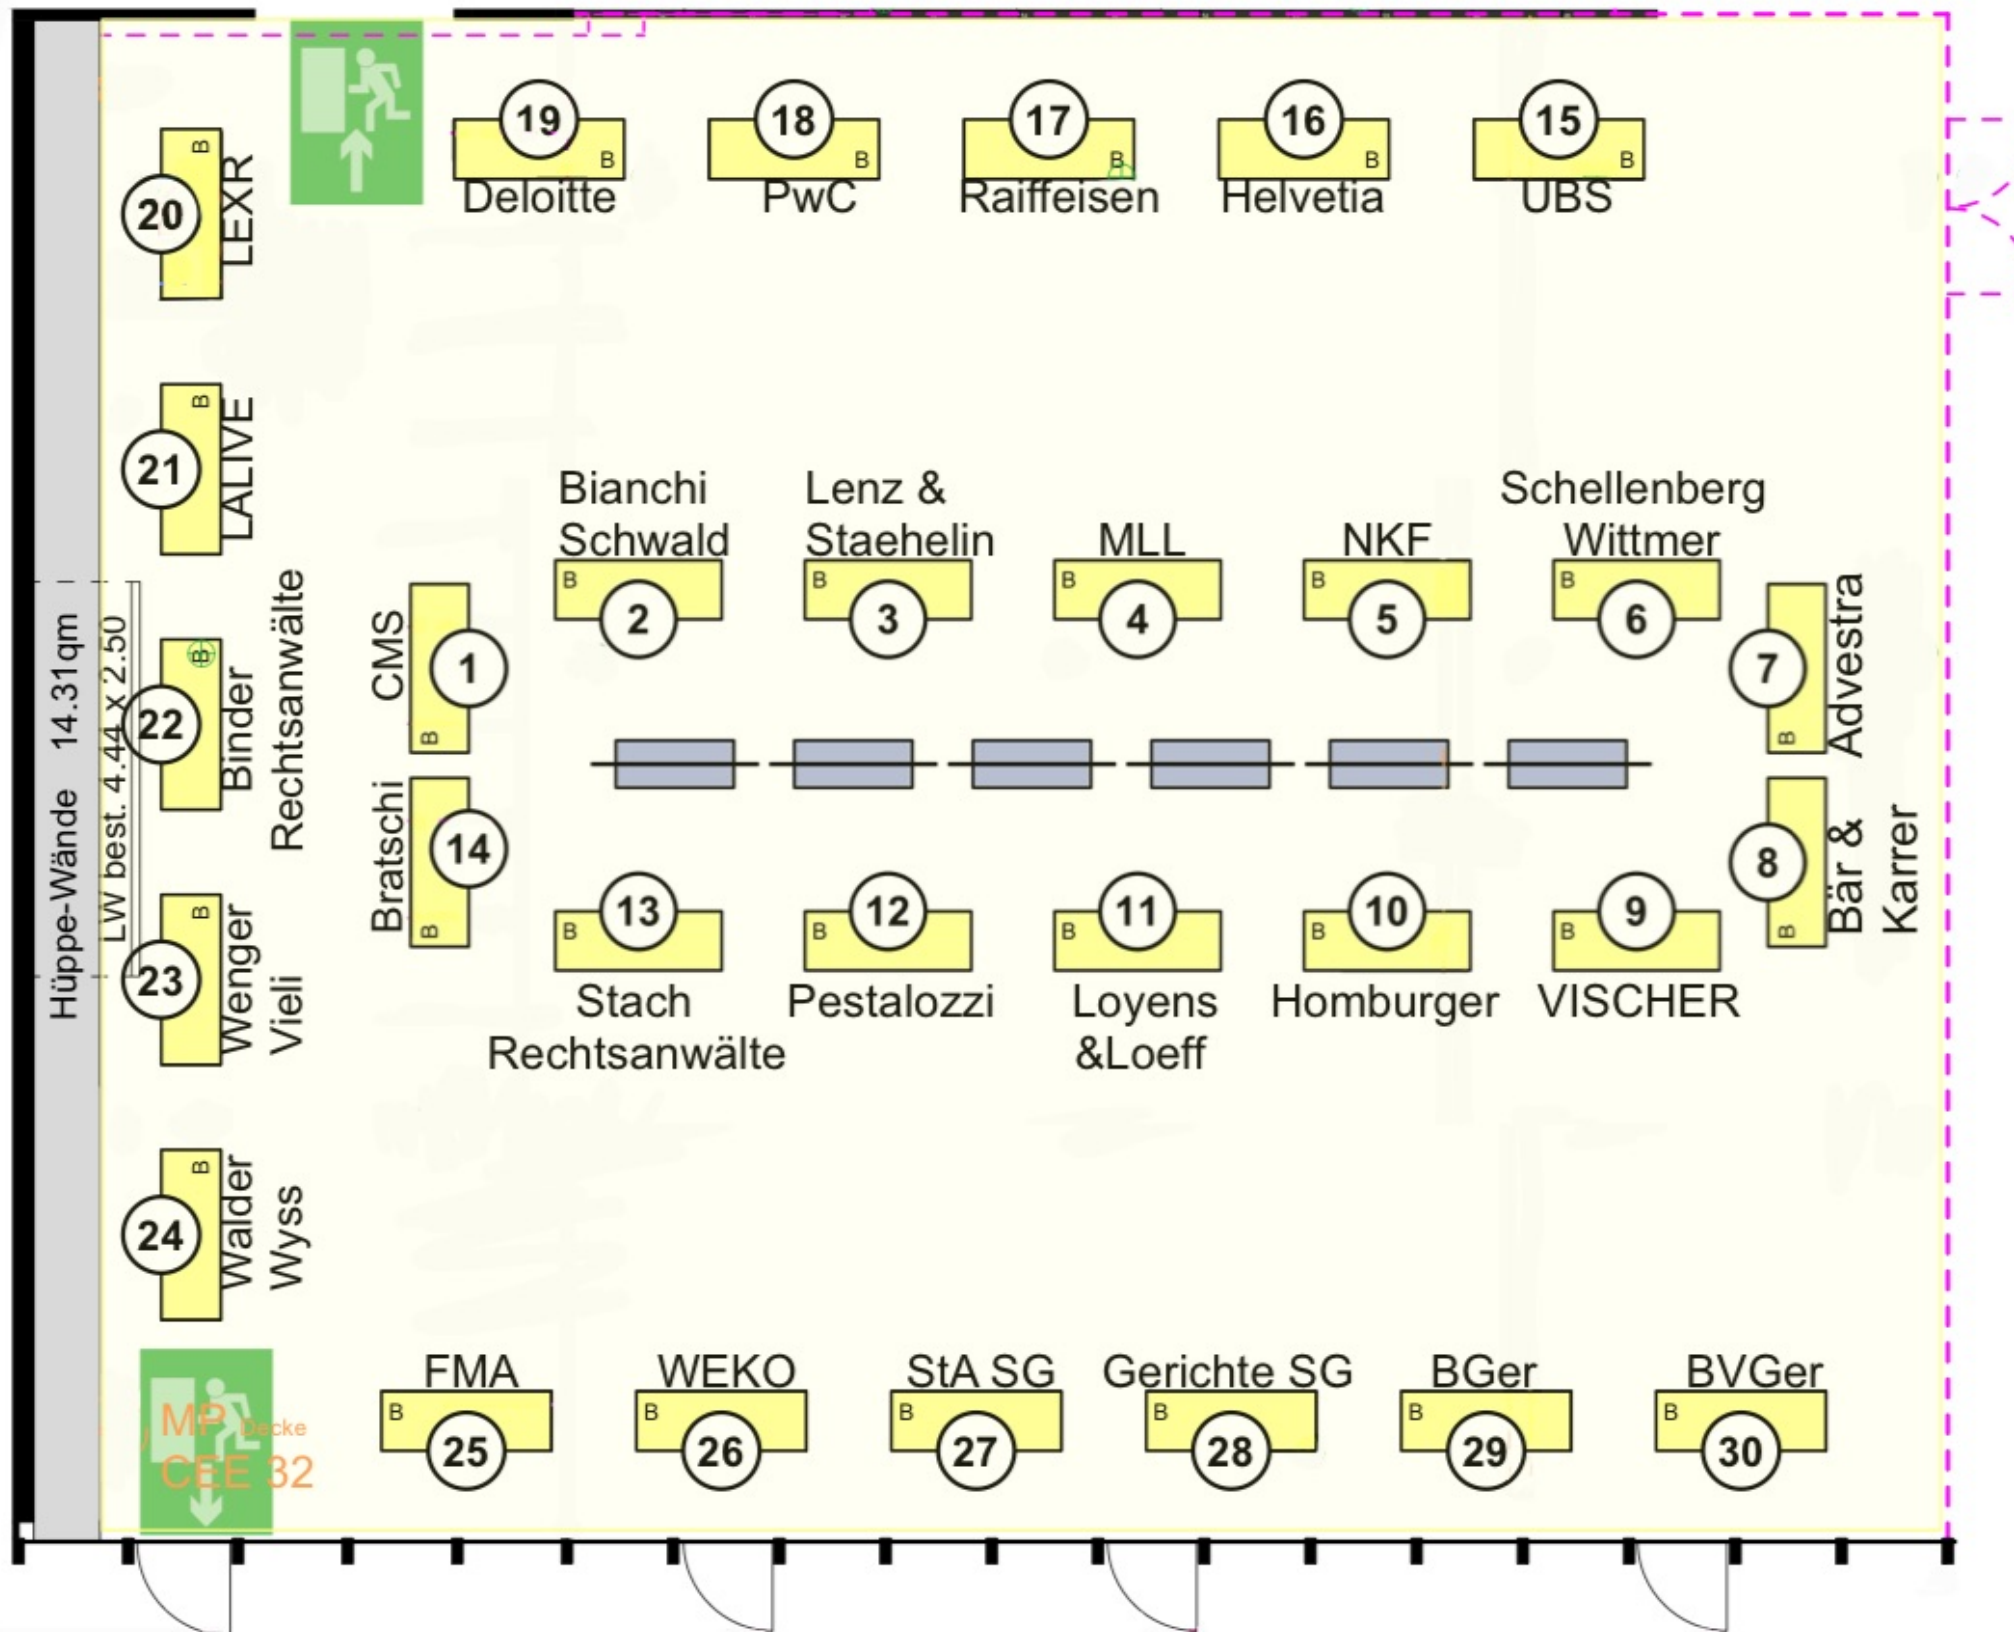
19 B Deloitte
18 B PwC
17 B Raiffeisen
16 B Helvetia
15 B UBS

B 20 LEXR
B 21 LALIVE
B 22 Binder Rechtsanwälte
B 23 Wenger Vieli
B 24 Walder Wyss

Hüppe-Wände 14.31qm
LW best. 4.44 x 2.50

Bianchi Schwald B 2
Lenz & Staehelin B 3
MLL B 4
NKF B 5
Schellenberg Wittmer B 6

CMS 1 B
Bratschi 14 B
7 B Advestra
8 B Bär & Karrer

B 13 Stach Rechtsanwälte
B 12 Pestalozzi
B 11 Loyens &Loeff
B 10 Homburger
B 9 VISCHER

FMA B 25
WEKO B 26
StA SG B 27
Gerichte SG B 28
BGer B 29
BVGer B 30

MP Decke
CEE 32